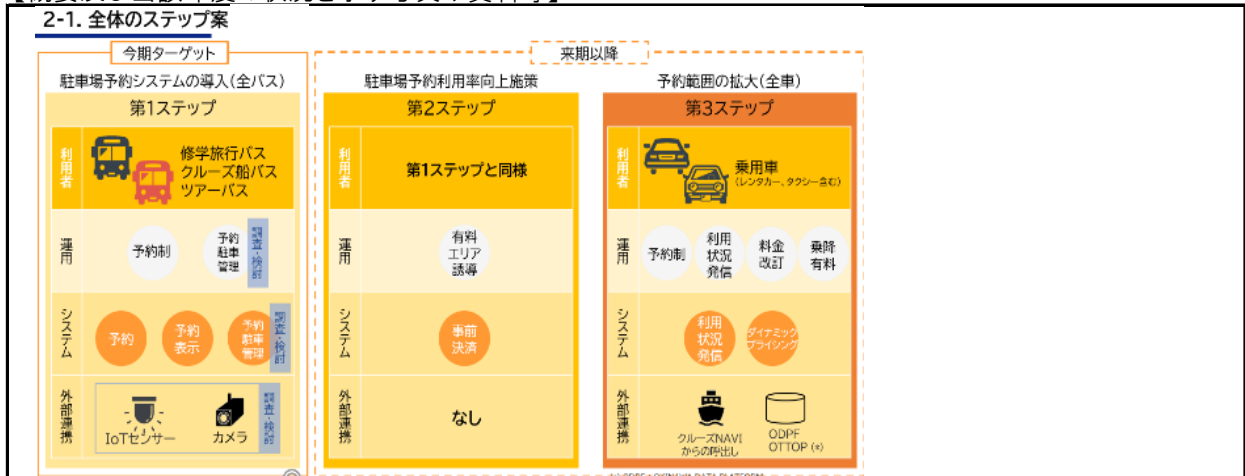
2-1. 全体のステップ案

今期ターゲット

来期以降

駐車場予約システムの導入（全バス）

第1ステップ

利用者

修学旅行バス
クルーズ船バス
ツアーバス

運用

予約制

予約駐車管理

調査・検討

システム

予約

予約表示

予約駐車管理

調査・検討

外部連携

IoTセンサー

カメラ

調査・検討

駐車場予約利用率向上施策

第2ステップ

利用者

第1ステップと同様

運用

有料エリア誘導

システム

事前決済

外部連携

なし

予約範囲の拡大（全車）

第3ステップ

利用者

乗用車
（レンタカー、タクシー含む）

運用

予約制

利用状況発信

料金改訂

乗降有料

システム

利用状況発信

ダイナミックプライシング

外部連携

クルーズNAVIからの呼出し

ODPF
OTTOP (※)